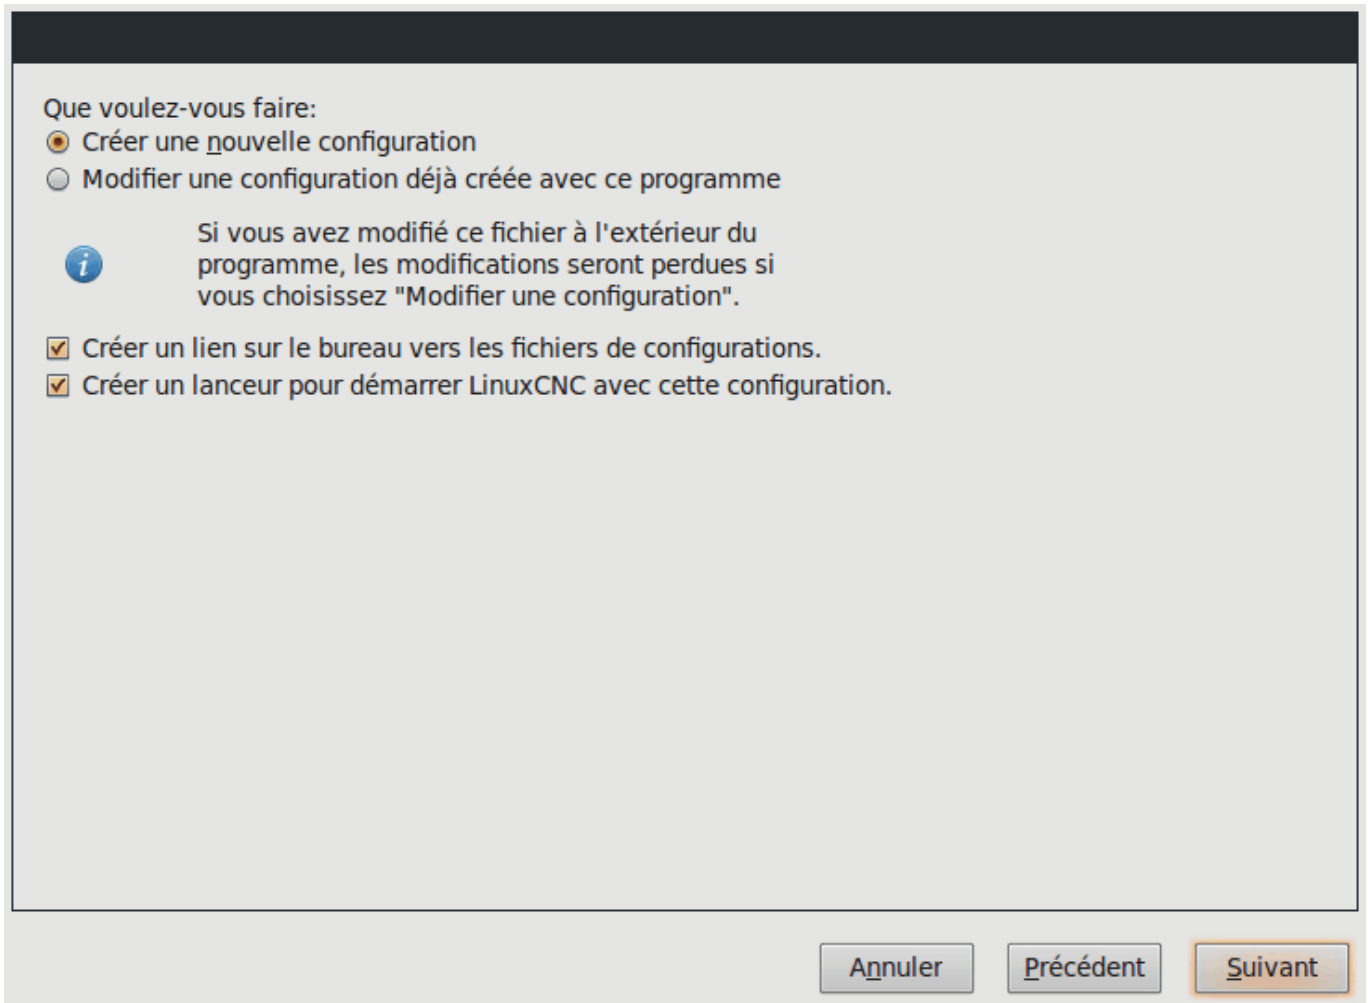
Que voulez-vous faire:
Créer une nouvelle configuration
Modifier une configuration déjà créée avec ce programme

Si vous avez modifié ce fichier à l'extérieur du programme, les modifications seront perdues si vous choisissez "Modifier une configuration".

Créer un lien sur le bureau vers les fichiers de configurations.
Créer un lanceur pour démarrer LinuxCNC avec cette configuration.

Annuler
Précédent
Suivant